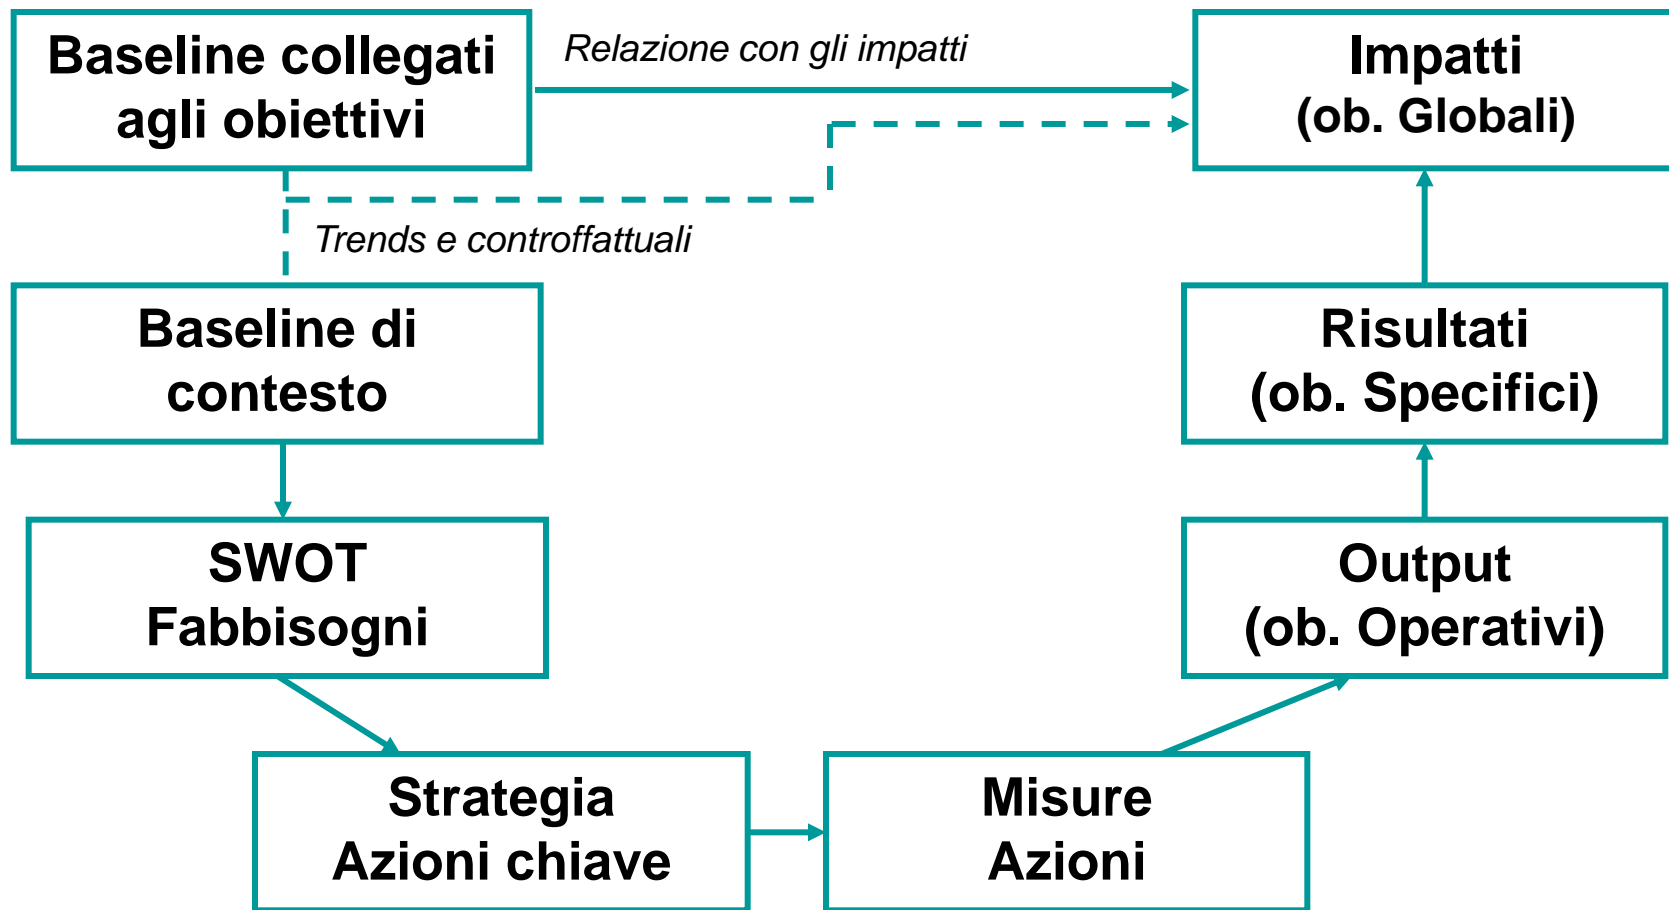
Baseline collegati agli obiettivi

Relazione con gli impatti

Impatti
(ob. Globali)

Trends e controffattuali

Baseline di contesto

Risultati
(ob. Specifici)

SWOT
Fabbisogni

Output
(ob. Operativi)

Strategia
Azioni chiave

Misure
Azioni